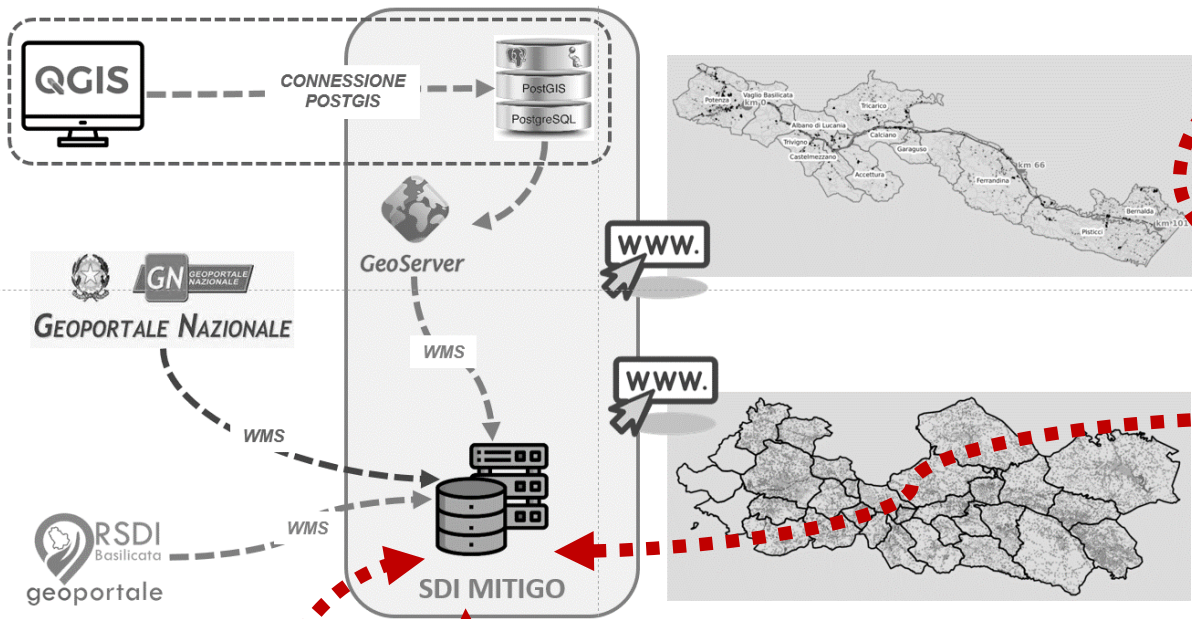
QGIS

CONNESSIONE POSTGIS

PostGIS

PostgreSQL

GeoServer

WWW.

Potenza
Vaglio Basilicata
km 0
Tricarico
Albano di Lucania
Calciano
Trivigno
Castelmezzano
Garaguso
Accettura
km 66
Ferrandina
Bernalda
Pisticci
km 101

GN GEOPORTALE NAZIONALE

GEOPORTALE NAZIONALE

WMS

WWW.

WMS

WMS

RSDI Basilicata

geoportale

SDI MITIGO